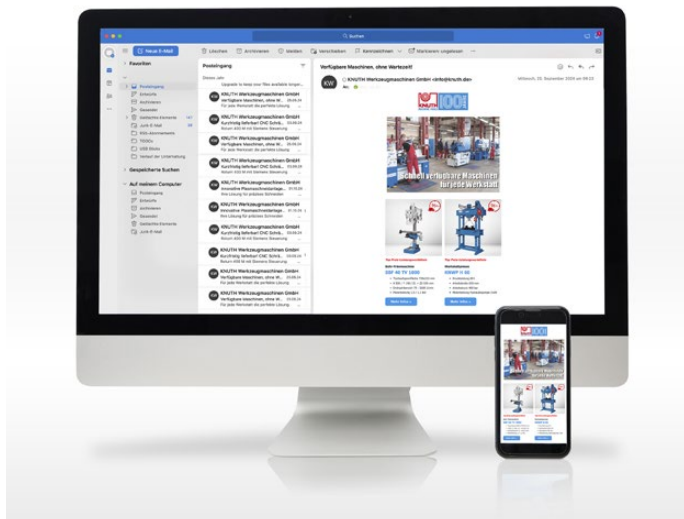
Suchen

Neue E-Mail

Löschen Archivieren Melden Verschieben Kennzeichnen Markieren ungelesen

Favoriten

Posteingang
Entwürfe
Archivieren
Gesendet
Gelöschte Elemente
Junk-E-Mail
RSS-Abonnements
TODOs
USB Sticks
Verlauf der Unterhaltung

Gespeicherte Suchen

Auf meinem Computer
Posteingang
Entwürfe
Archivieren
Gesendet
Gelöschte Elemente
Junk-E-Mail

Posteingang

Dieses Jahr

KNUTH Werkzeugmaschinen GmbH
Verfügbare Maschinen, ohne W...
Für jede Werkstatt die perfekte Lösung

KNUTH Werkzeugmaschinen GmbH
Kurzfristig lieferbar! CNC Schrä...
Nokum 400 M mit Siemens Steuerung

KNUTH Werkzeugmaschinen GmbH
Verfügbare Maschinen, ohne W...
Für jede Werkstatt die perfekte Lösung

KNUTH Werkzeugmaschinen GmbH
Kurzfristig lieferbar! CNC Schrä...
Nokum 400 M mit Siemens Steuerung

KNUTH Werkzeugmaschinen GmbH
Innovative Plasmaschneidanlage...
Eine Lösung für präzises Schneiden

KNUTH Werkzeugmaschinen GmbH
Kurzfristig lieferbar! CNC Schrä...

KNUTH Werkzeugmaschinen GmbH
Innovative Plasmaschneidanlage...
Eine Lösung für präzises Schneiden

KNUTH Werkzeugmaschinen GmbH
Kurzfristig lieferbar! CNC Schrä...

KNUTH Werkzeugmaschinen GmbH
Kurzfristig lieferbar! CNC Schrä...
Nokum 400 M mit Siemens Steuerung

KNUTH Werkzeugmaschinen GmbH
Verfügbare Maschinen, ohne W...
Für jede Werkstatt die perfekte Lösung

KNUTH Werkzeugmaschinen GmbH
Verfügbare Maschinen, ohne W...
Für jede Werkstatt die perfekte Lösung

Verfügbare Maschinen, ohne Wartezeit!

KW

KNUTH Werkzeugmaschinen GmbH <info@knuth.de>

Mittwoch, 25. September 2024 um 09:22

KNUTH 100

Schnell verfügbare Maschinen für jede Werkstatt

Top Preis-Leistungsverhältnis
KSP 40 TV 1000

Top Preis-Leistungsverhältnis
KWP 11 SE

Mehr Infos

Mehr Infos

KNUTH 100

Schnell verfügbare Maschinen für jede Werkstatt